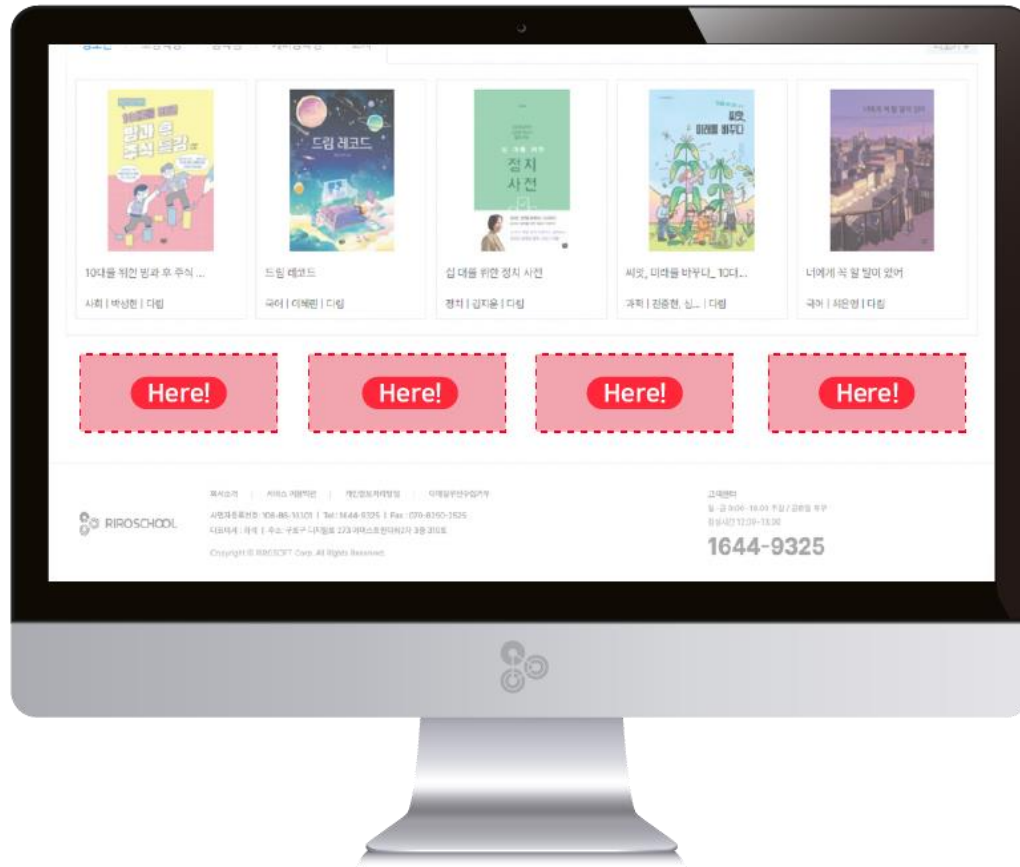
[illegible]

10대를 위한 빙과 후 주식 ...
사회 | 박성현 | 다림

드림 레코드
국어 | 이혜린 | 다림

십 대를 위한 정치 사전
정치 | 김지윤 | 다림

씨앗, 미래를 바꾸다_10대...
과학 | 진중현, 심... | 다림

너에게 꼭 할 말이 있어
국어 | 최은영 | 다림

Here!

Here!

Here!

Here!

RIROSCHOOL

회사소개 | 서비스 이용약관 | 개인정보처리방침 | 이메일무단수집거부

사업자등록번호 : 108-86-16101 | Tel : 1644-9325 | Fax : 070-8250-2525
대표이사 : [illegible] | 주소 : 구로구 디지털로 273 에이스트윈타워2차 3층 315호

Copyright © RIROSOFT Corp. All Rights Reserved.

고객센터
월~금 9:00~18:00 주말 / 공휴일 휴무
점심시간 12:00~13:00

1644-9325